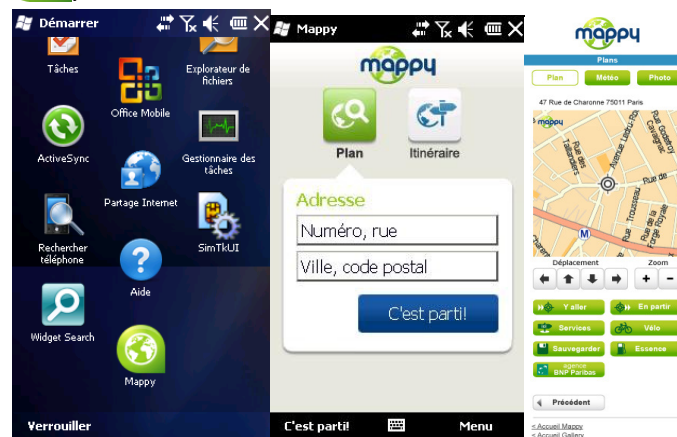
Démarrer

Tâches

Explorateur de fichiers

Office Mobile

ActiveSync

Gestionnaire des tâches

Partage Internet

Rechercher téléphone

SimTkUI

Aide

Widget Search

Mappy

Verrouiller

Mappy

mappy

Plan

Itinéraire

Adresse

Numéro, rue

Ville, code postal

C'est parti!

C'est parti!

Menu

mappy

Plans

Plan

Météo

Photo

47 Rue de Charonne 75011 Paris

mappy

Déplacement

Zoom

Y aller

En partir

Services

Vélo

Sauvegarder

Essence

agence BNP Paribas

Précédent

< Accueil Mappy

< Accueil Gallery